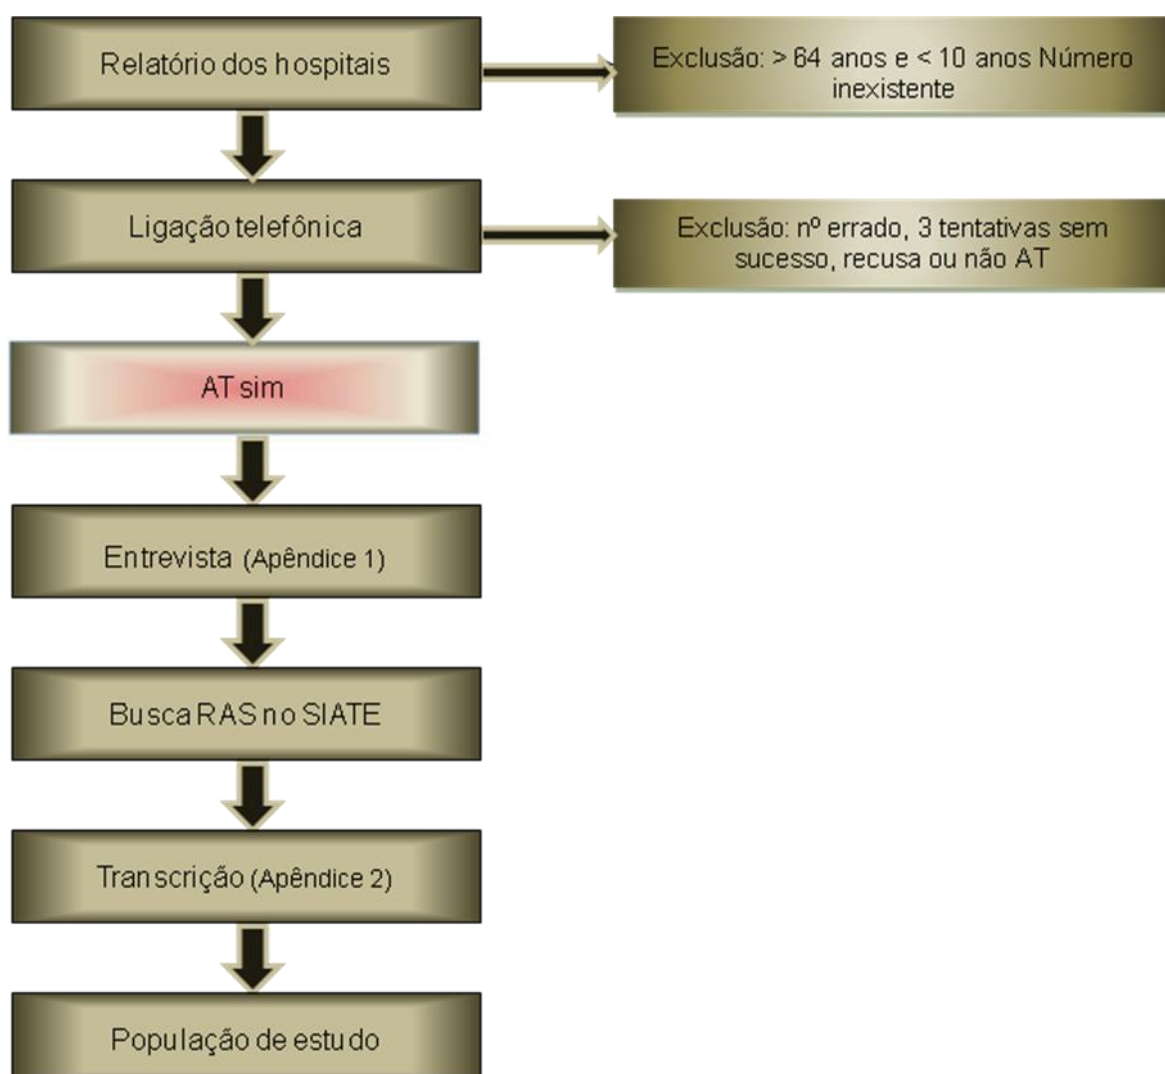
Relatório dos hospitais

Exclusão: > 64 anos e < 10 anos Número inexistente

Ligação telefônica

Exclusão: nº errado, 3 tentativas sem sucesso, recusa ou não AT

AT sim

Entrevista (Apêndice 1)

Busca RAS no SIATE

Transcrição (Apêndice 2)

População de estudo